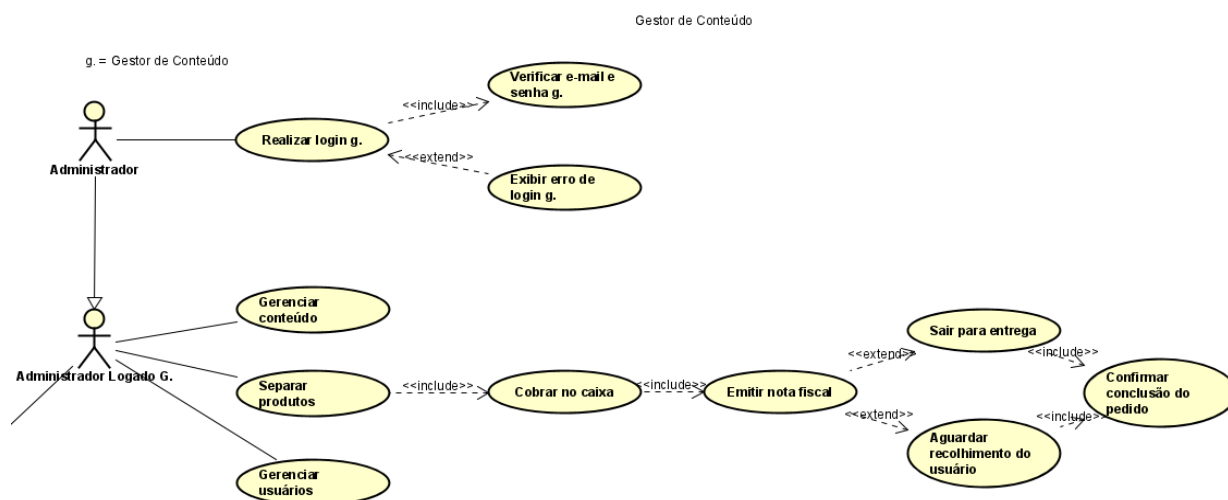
Gestor de Conteúdo

g. = Gestor de Conteúdo

Administrador

Realizar login g.

<<include>>

Verificar e-mail e senha g.

<<extend>>

Exibir erro de login g.

Administrador Logado G.

Gerenciar conteúdo

Separar produtos

<<include>>

Cobrar no caixa

<<include>>

Emitir nota fiscal

<<extend>>

Sair para entrega

<<include>>

Confirmar conclusão do pedido

<<extend>>

Aguardar recolhimento do usuário

<<include>>

Gerenciar usuários